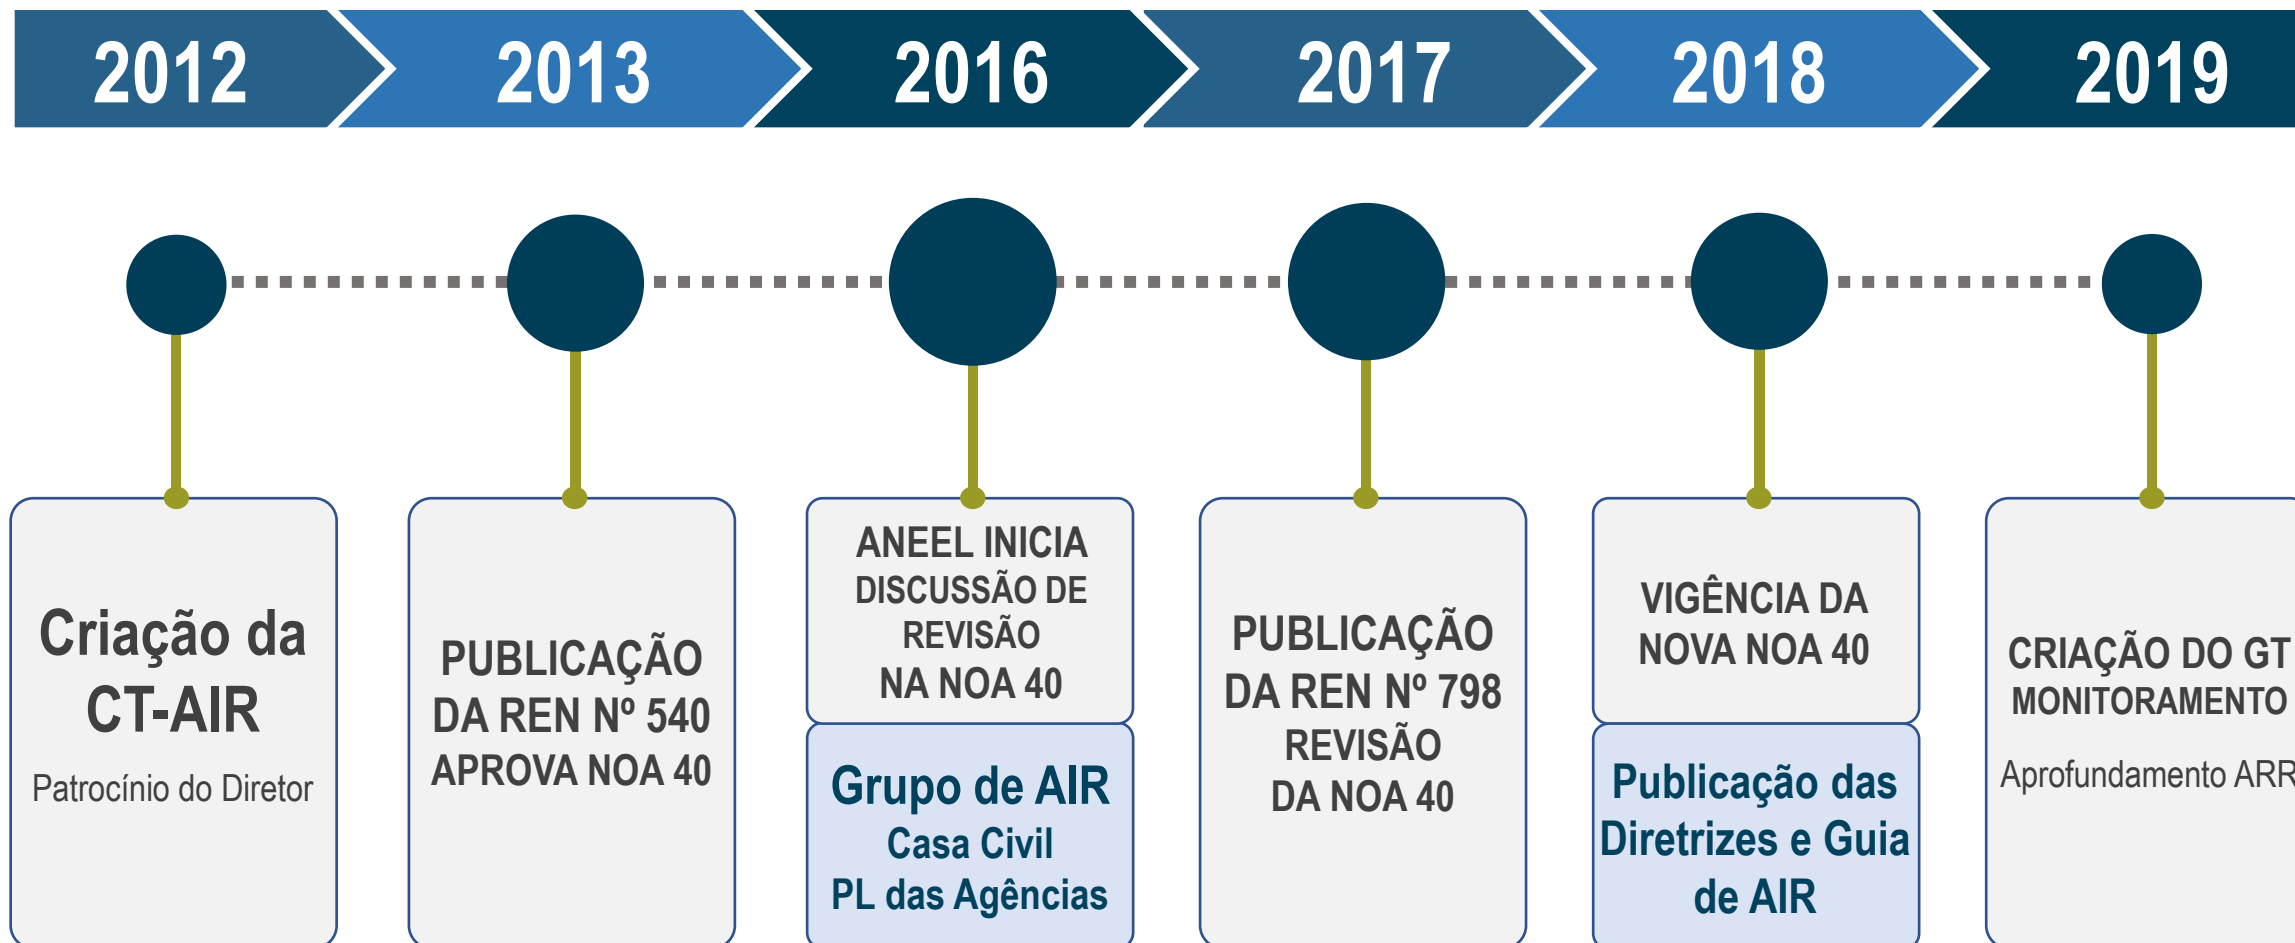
2012

2013

2016

2017

2018

2019

Criação da CT-AIR

Patrocínio do Diretor

PUBLICAÇÃO DA REN Nº 540 APROVA NOA 40

ANEEL INICIA DISCUSSÃO DE REVISÃO NA NOA 40

Grupo de AIR Casa Civil PL das Agências

PUBLICAÇÃO DA REN Nº 798 REVISÃO DA NOA 40

VIGÊNCIA DA NOVA NOA 40

Publicação das Diretrizes e Guia de AIR

CRIAÇÃO DO GT MONITORAMENTO

Aprofundamento ARR